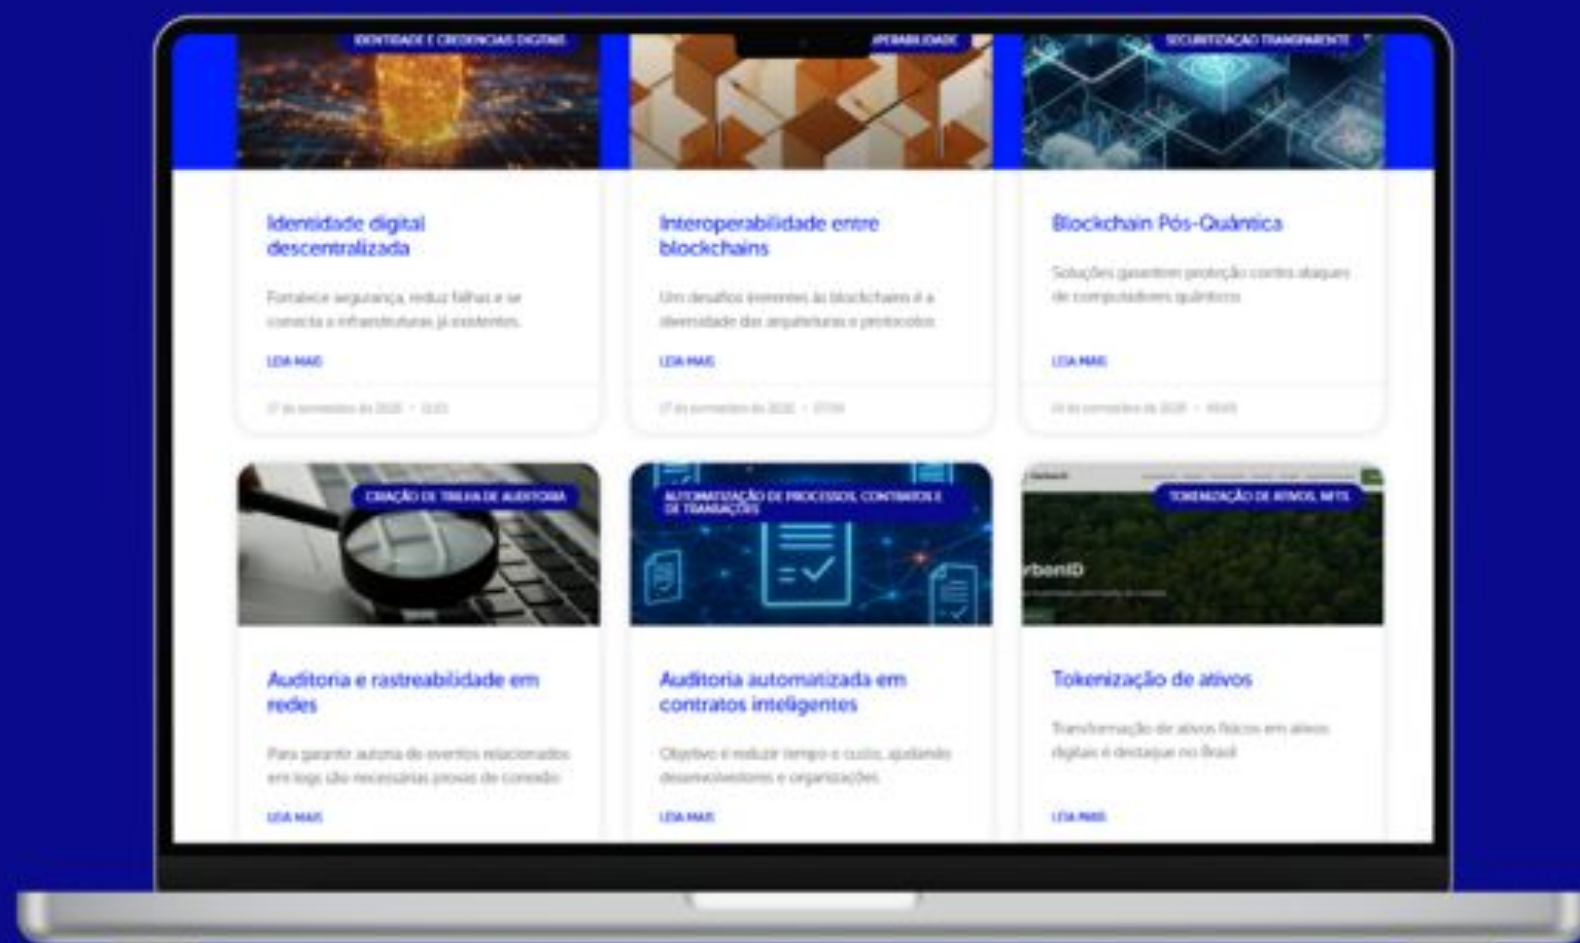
IDENTIDADE E CREDENCIAIS DIGITAIS

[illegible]PERABILIDADE

SECURITIZAÇÃO TRANSPARENTE

Identidade digital descentralizada

Fortalece segurança, reduz falhas e se conecta a infraestruturas já existentes.

LEIA MAIS

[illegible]

Interoperabilidade entre blockchains

Um desafios inerentes às blockchains é a diversidade das arquiteturas e protocolos

LEIA MAIS

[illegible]

Blockchain Pós-Quântica

Soluções garantem proteção contra ataques de computadores quânticos

LEIA MAIS

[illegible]

CRIAÇÃO DE TRILHA DE AUDITORIA

AUTOMATIZAÇÃO DE PROCESSOS, CONTRATOS E DE TRANSAÇÕES

TOKENIZAÇÃO DE ATIVOS, NFTS

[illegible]rbonID

Auditoria e rastreabilidade em redes

Para garantir autoria de eventos relacionados em logs são necessárias provas de conteúdo

LEIA MAIS

Auditoria automatizada em contratos inteligentes

Objetivo é reduzir tempo e custo, ajudando desenvolvedores e organizações

LEIA MAIS

Tokenização de ativos

Transformação de ativos físicos em ativos digitais é destaque no Brasil

LEIA MAIS